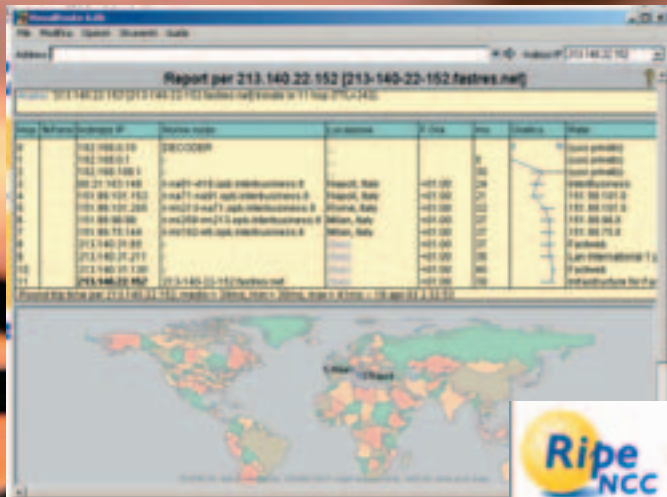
VisualRoute

File Modifica Opzioni Strumenti Guida

Address

Indirizzo IP 213.140.22.152

Report per 213.140.22.152 [213-140-22-152.fastres.net]

| Hop | Indirizzo IP | Nome nodo | Locazione | Rete |
|---|---|---|---|---|
| 0 | 192.168.0.10 | DECODER | | (uso privato) |
| 1 | 192.168.0.1 | | | (uso privato) |
| 2 | 192.168.100.1 | | | (uso privato) |
| 3 | | | | Interbusiness |
| 4 | | | Napoli, Italy | |
| 5 | | | Rome, Italy | |
| 6 | | | Milan, Italy | |
| 7 | | | Milan, Italy | |
| 8 | 213.140.31.69 | | | Fastweb |
| 9 | 213.140.31.217 | | | |
| 10 | 213.140.31.130 | | | Fastweb |
| 11 | 213.140.22.152 | 213-140-22-152.fastres.net | | |

Milan Napoli

Ripe NCC